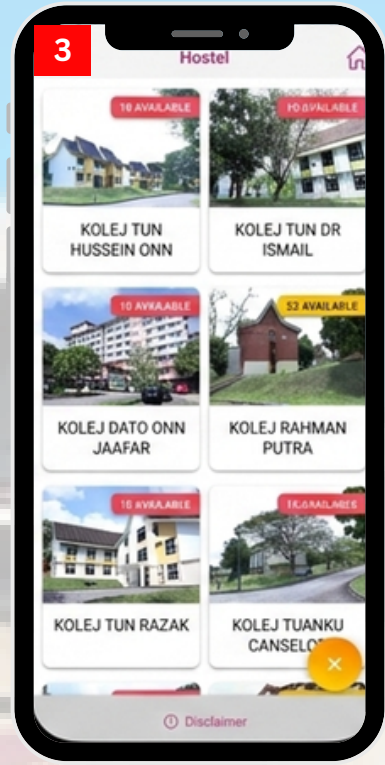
3

Hostel

10 AVAILABLE

KOLEJ TUN HUSSEIN ONN

10 AVAILABLE

KOLEJ TUN DR ISMAIL

10 AVAILABLE

KOLEJ DATO ONN JAAFAR

52 AVAILABLE

KOLEJ RAHMAN PUTRA

10 AVAILABLE

KOLEJ TUN RAZAK

10 AVAILABLE

KOLEJ TUANKU CANSELO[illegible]

Disclaimer